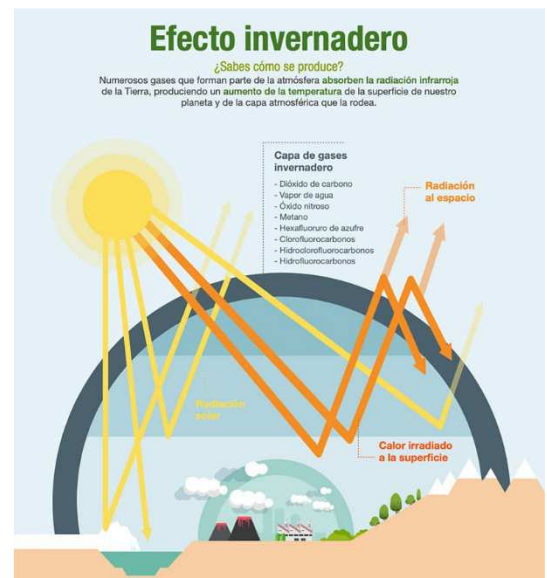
Efecto invernadero

¿Sabes cómo se produce?

Numerosos gases que forman parte de la atmósfera absorben la radiación infrarroja de la Tierra, produciendo un aumento de la temperatura de la superficie de nuestro planeta y de la capa atmosférica que la rodea.

Capa de gases invernadero

- Dióxido de carbono
- Vapor de agua
- Óxido nitroso
- Metano
- Hexafluoruro de azufre
- Clorofluorocarbonos
- Hidroclorofluorocarbonos
- Hidrofluorocarbonos

Radiación al espacio

Radiación solar

Calor irradiado a la superficie